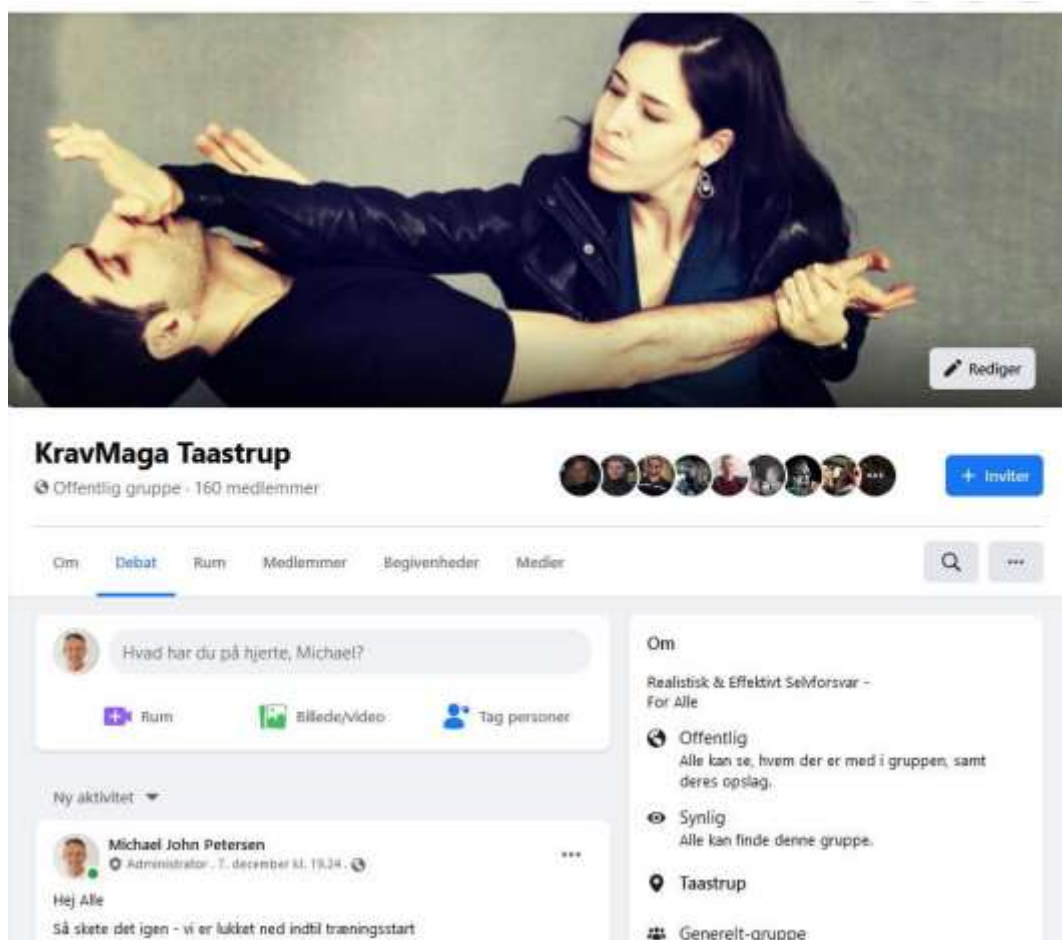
Rediger

KravMaga Taastrup
Offentlig gruppe · 160 medlemmer

+ Inviter

Om Debat Rum Medlemmer Begivenheder Medier

Hvad har du på hjerte, Michael?

Rum Billede/video Tag personer

Ny aktivitet

Michael John Petersen
Administrator · 7. december kl. 19.24 ·

Hej Alle
Så skete det igen - vi er lukket ned indtil træningsstart

Om
Realistisk & Effektivt Selvforsvar - For Alle

Offentlig
Alle kan se, hvem der er med i gruppen, samt deres opslag.

Synlig
Alle kan finde denne gruppe.

Taastrup

Generelt-gruppe